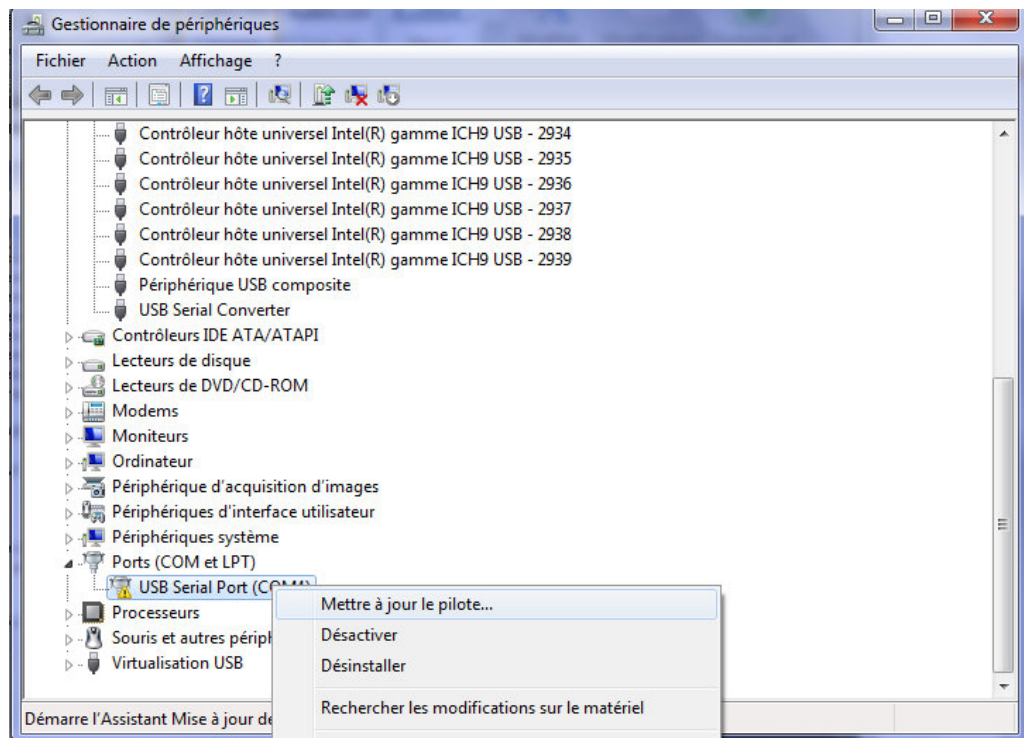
Gestionnaire de périphériques

Fichier Action Affichage ?

Contrôleur hôte universel Intel(R) gamme ICH9 USB - 2934
Contrôleur hôte universel Intel(R) gamme ICH9 USB - 2935
Contrôleur hôte universel Intel(R) gamme ICH9 USB - 2936
Contrôleur hôte universel Intel(R) gamme ICH9 USB - 2937
Contrôleur hôte universel Intel(R) gamme ICH9 USB - 2938
Contrôleur hôte universel Intel(R) gamme ICH9 USB - 2939
Périphérique USB composite
USB Serial Converter
Contrôleurs IDE ATA/ATAPI
Lecteurs de disque
Lecteurs de DVD/CD-ROM
Modems
Moniteurs
Ordinateur
Périphérique d'acquisition d'images
Périphériques d'interface utilisateur
Périphériques système
Ports (COM et LPT)
USB Serial Port (CO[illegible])
Processeurs
Souris et autres périph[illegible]
Virtualisation USB

Mettre à jour le pilote...
Désactiver
Désinstaller
Rechercher les modifications sur le matériel

Démarre l'Assistant Mise à jour de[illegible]